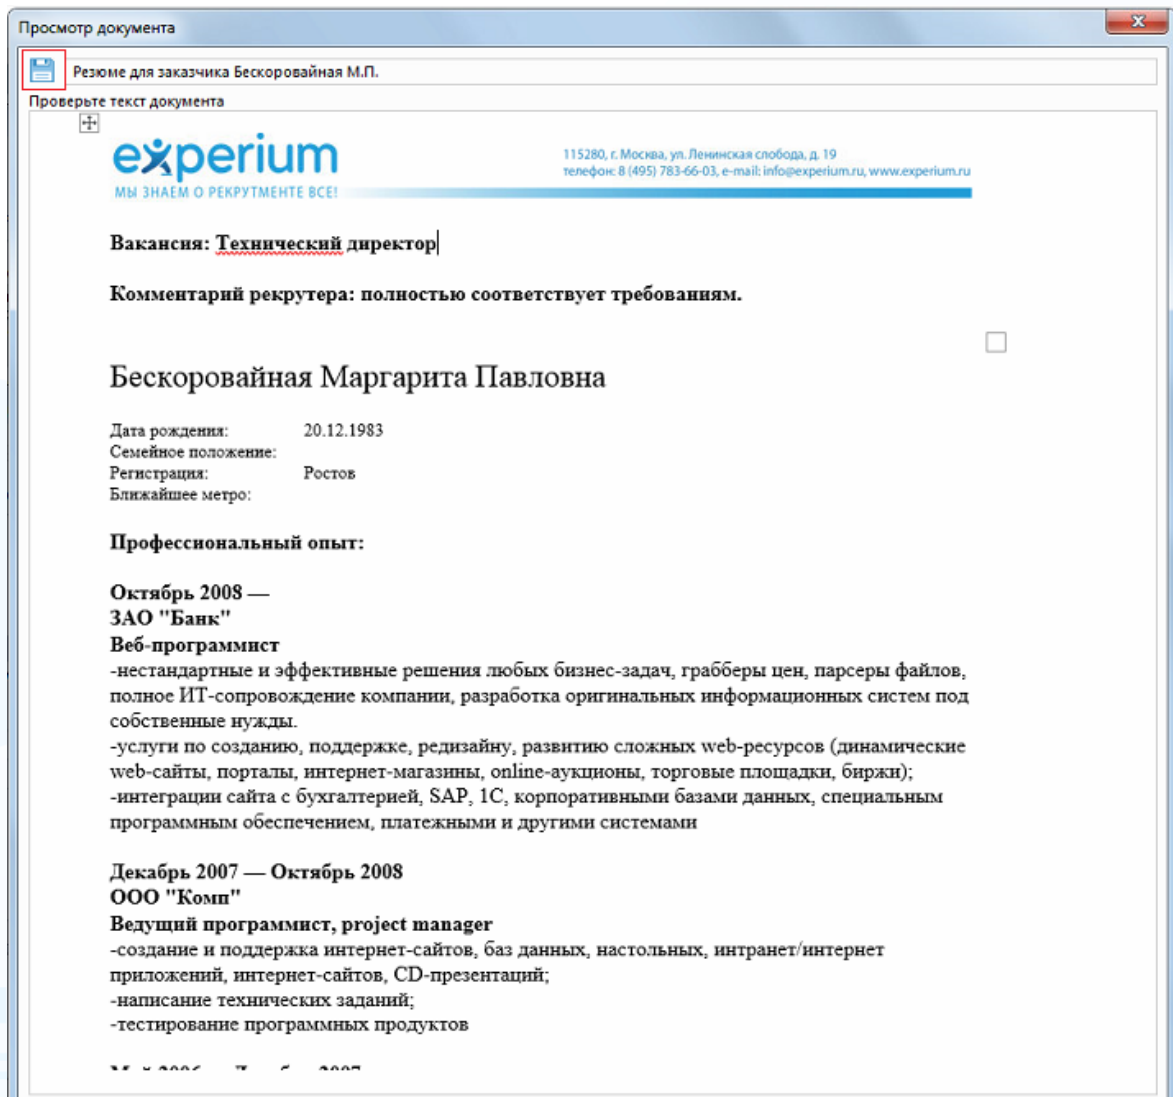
Просмотр документа

Резюме для заказчика Бескоровайная М.П.

Проверьте текст документа

experium
МЫ ЗНАЕМ О РЕКРУТМЕНТЕ ВСЕ!

115280, г. Москва, ул. Ленинская слобода, д. 19
телефон: 8 (495) 783-66-03, e-mail: info@experium.ru, www.experium.ru

Вакансия: Технический директор

Комментарий рекрутера: полностью соответствует требованиям.

Бескоровайная Маргарита Павловна

| | |
|---|---|
| Дата рождения: | 20.12.1983 |
| Семейное положение: | |
| Регистрация: | Ростов |
| Ближайшее метро: | |

Профессиональный опыт:

Октябрь 2008 —
ЗАО "Банк"
Веб-программист
-нестандартные и эффективные решения любых бизнес-задач, грабберы цен, парсеры файлов, полное ИТ-сопровождение компании, разработка оригинальных информационных систем под собственные нужды.
-услуги по созданию, поддержке, редизайну, развитию сложных web-ресурсов (динамические web-сайты, порталы, интернет-магазины, online-аукционы, торговые площадки, биржи);
-интеграции сайта с бухгалтерией, SAP, 1С, корпоративными базами данных, специальным программным обеспечением, платежными и другими системами

Декабрь 2007 — Октябрь 2008
ООО "Комп"
Ведущий программист, project manager
-создание и поддержка интернет-сайтов, баз данных, настольных, интранет/интернет приложений, интернет-сайтов, CD-презентаций;
-написание технических заданий;
-тестирование программных продуктов

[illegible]